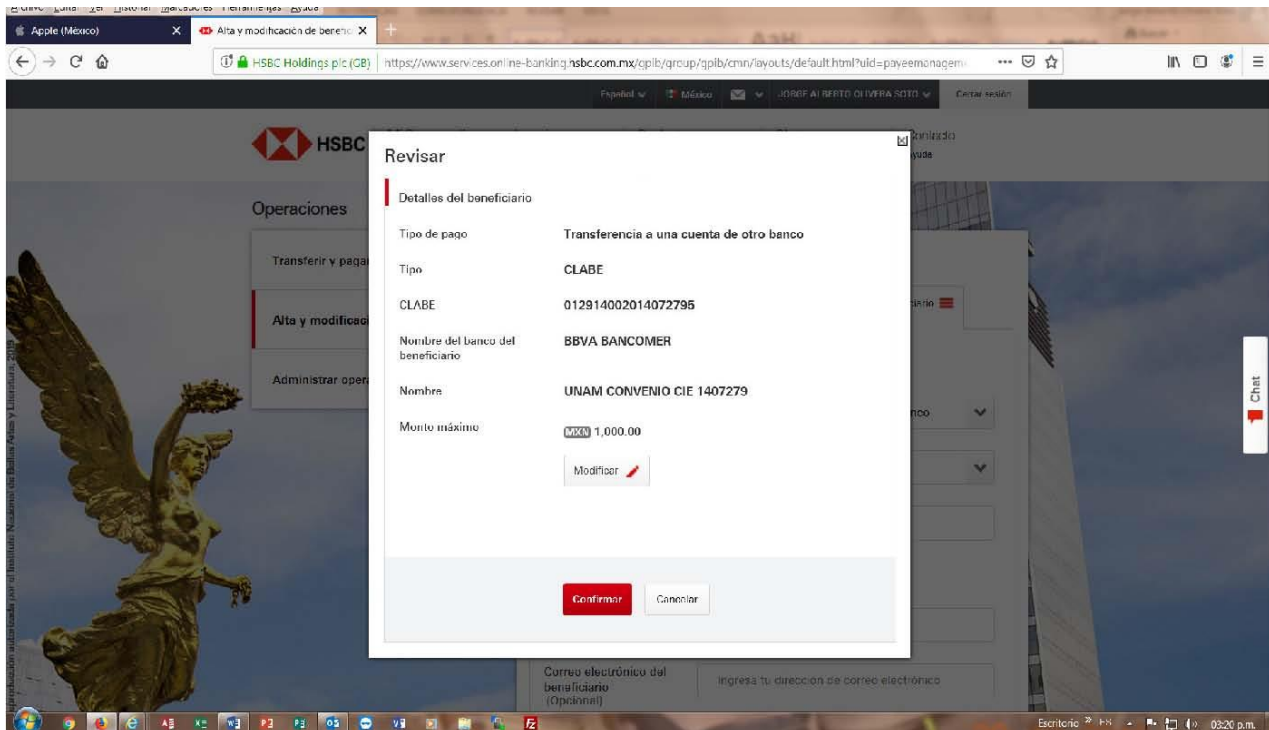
Archivo Editar Ver Historial Marcadores Herramientas Ayuda

Apple (México) ×
Alta y modificación de benefic ×
+

HSBC Holdings plc (GB) https://www.services.online-banking.hsbc.com.mx/gpib/group/gpib/cmn/layouts/default.html?uid=payeemanagem

Español México JORGE ALBERTO OLIVERA SOTO Cerrar sesión

HSBC

Operaciones

Transferir y pagar

Alta y modificaci

Administrar oper

Revisar

Detalles del beneficiario

| | |
|---|---|
| Tipo de pago | Transferencia a una cuenta de otro banco |
| Tipo | CLABE |
| CLABE | 012914002014072795 |
| Nombre del banco del beneficiario | BBVA BANCOMER |
| Nombre | UNAM CONVENIO CIE 1407279 |
| Monto máximo | MXN 1,000.00 |

Modificar

Confirmar Cancelar

Correo electrónico del beneficiario (Opcional)

Ingresa tu dirección de correo electrónico

Chat

Escritorio 03:20 p.m.